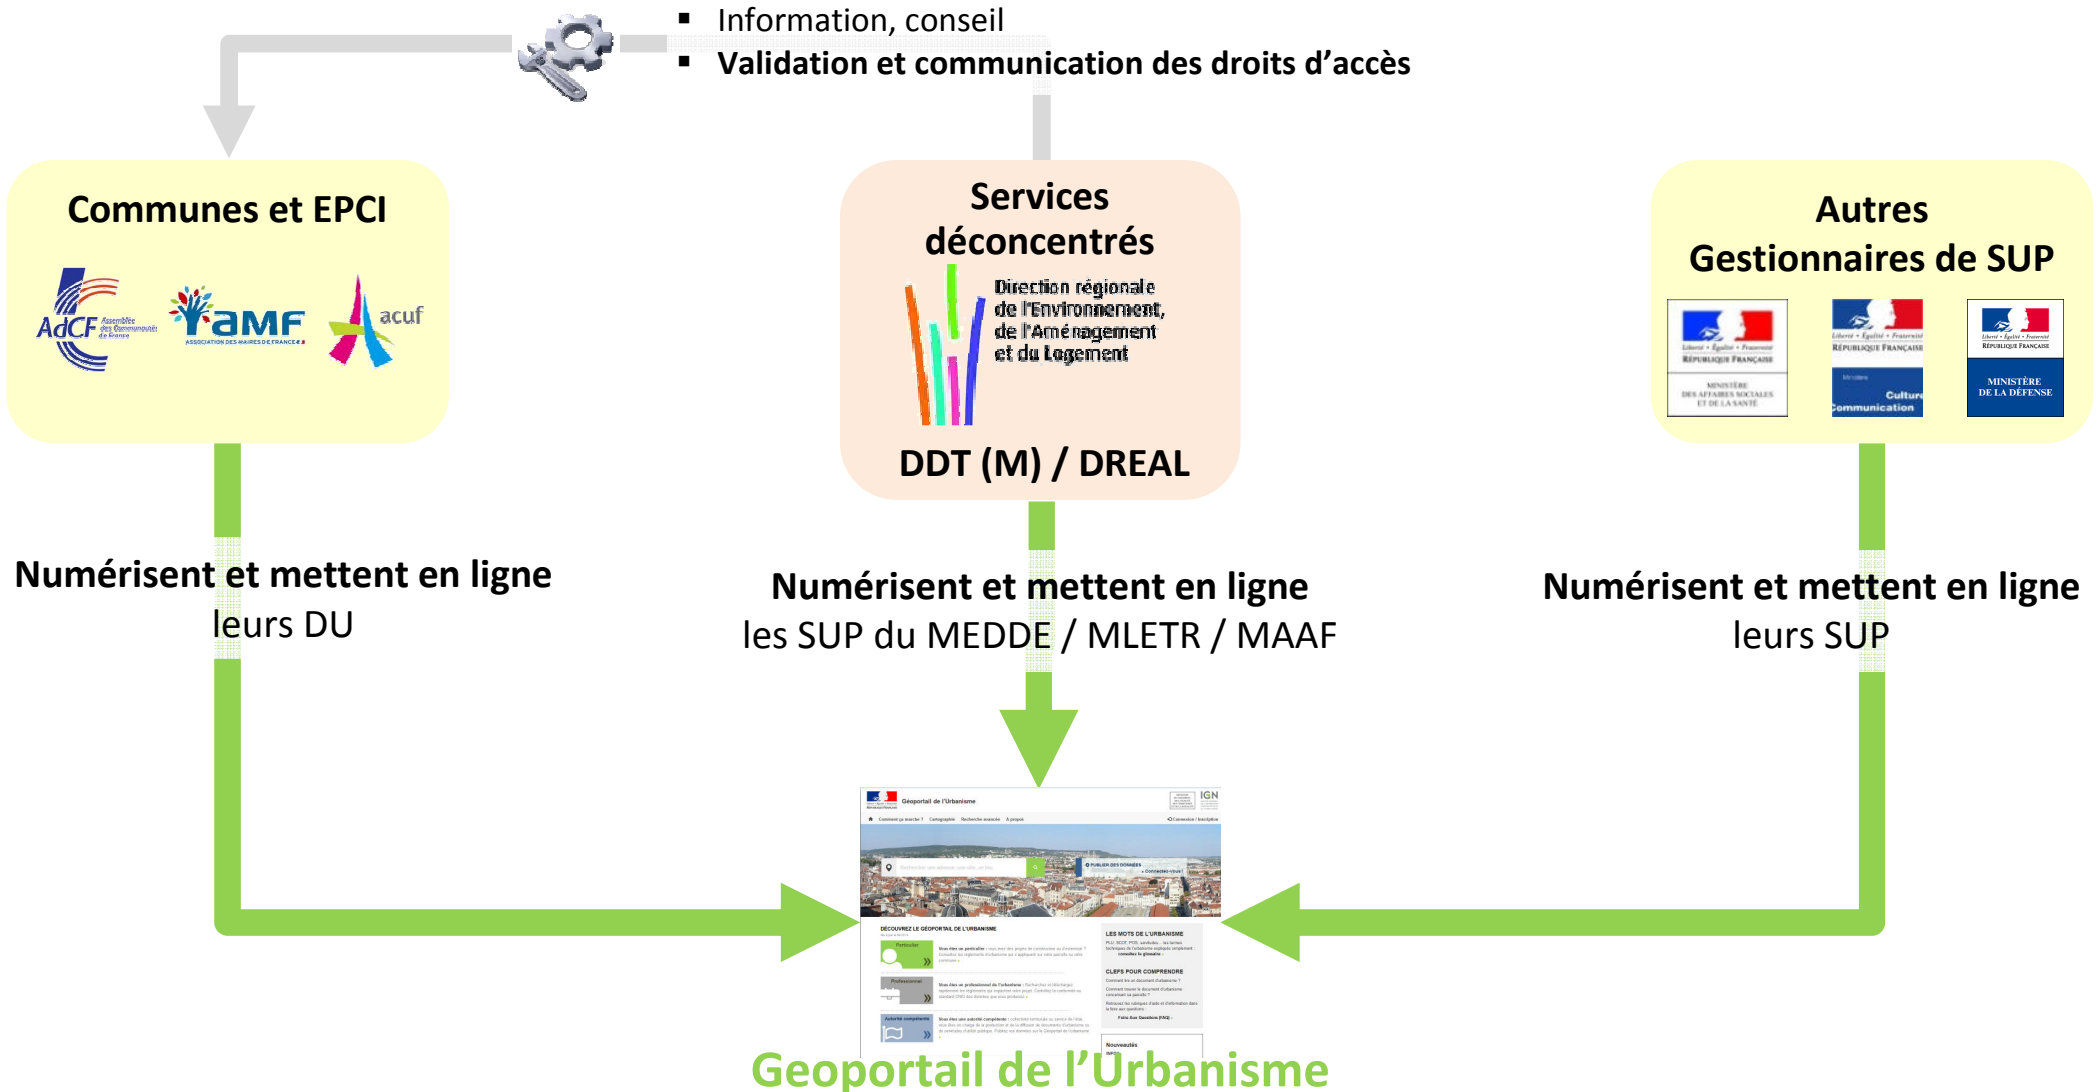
▪ Information, conseil
▪ **Validation et communication des droits d'accès**

Communes et EPCI

AdCF Assemblée des Communautés de France

amf ASSOCIATION DES MAIRES DE FRANCE

acuf

Services déconcentrés

Direction régionale de l'Environnement, de l'Aménagement et du Logement

DDT (M) / DREAL

Autres Gestionnaires de SUP

Liberté • Égalité • Fraternité RÉPUBLIQUE FRANÇAISE MINISTÈRE DES AFFAIRES SOCIALES ET DE LA SANTÉ

Liberté • Égalité • Fraternité RÉPUBLIQUE FRANÇAISE Ministère Culture Communication

Liberté • Égalité • Fraternité RÉPUBLIQUE FRANÇAISE MINISTÈRE DE LA DÉFENSE

Numérisent et mettent en ligne
leurs DU

Numérisent et mettent en ligne
les SUP du MEDDE / MLETR / MAAF

Numérisent et mettent en ligne
leurs SUP

Géoportail de l'Urbanisme IGN

Geoportail de l'Urbanisme